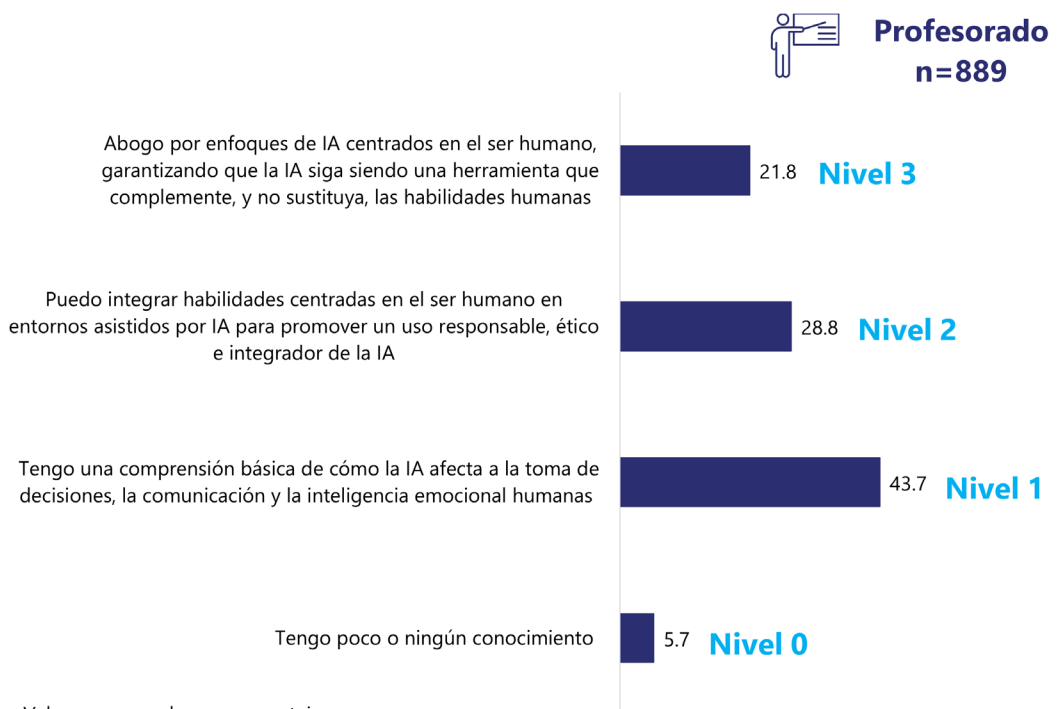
Profesorado
n=889

Abogo por enfoques de IA centrados en el ser humano, garantizando que la IA siga siendo una herramienta que complemente, y no sustituya, las habilidades humanas

21.8 Nivel 3

Puedo integrar habilidades centradas en el ser humano en entornos asistidos por IA para promover un uso responsable, ético e integrador de la IA

28.8 Nivel 2

Tengo una comprensión básica de cómo la IA afecta a la toma de decisiones, la comunicación y la inteligencia emocional humanas

43.7 Nivel 1

Tengo poco o ningún conocimiento

5.7 Nivel 0

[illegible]